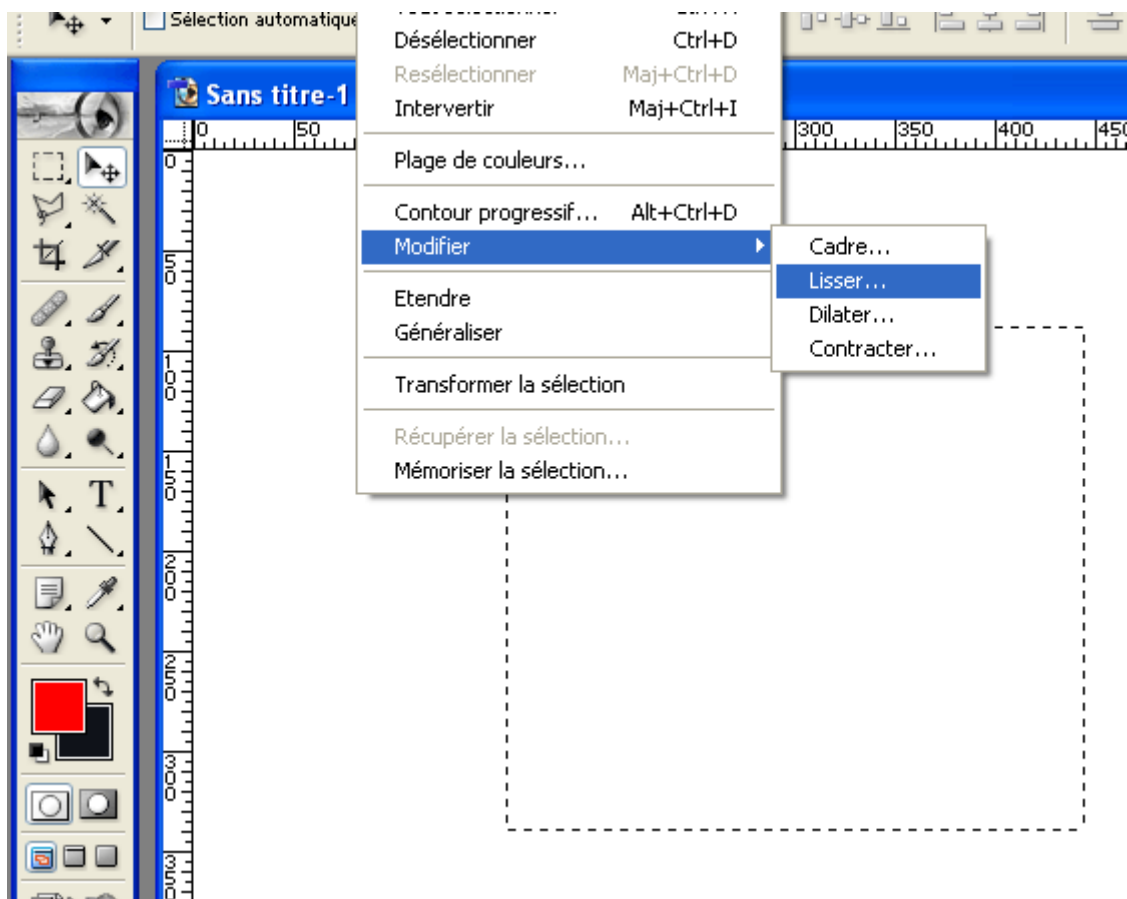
Sélection automatique

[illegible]
Désélectionner Ctrl+D
Resélectionner Maj+Ctrl+D
Intervertir Maj+Ctrl+I

Plage de couleurs...

Contour progressif... Alt+Ctrl+D
Modifier

Etendre
Généraliser

Transformer la sélection

Récupérer la sélection...
Mémoriser la sélection...

Cadre...
Lisser...
Dilater...
Contracter...

Sans titre-1

0 50 300 350 400 450

0 50 100 150 200 250 300 350